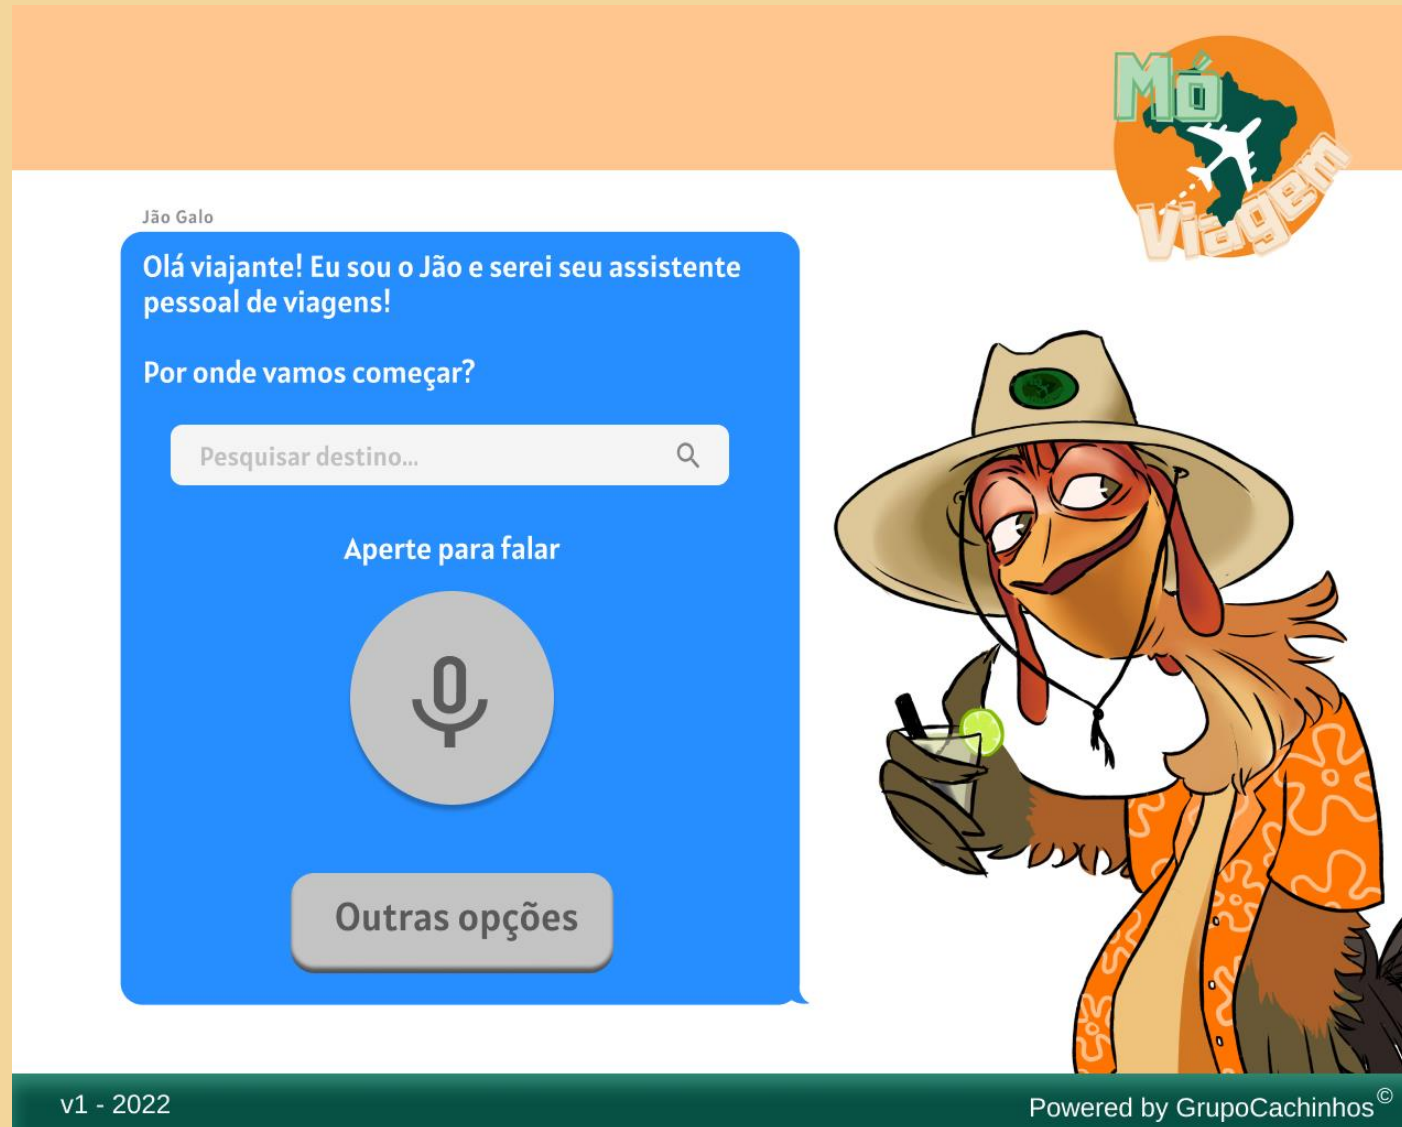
Mó Viagem

Jão Galo

Olá viajante! Eu sou o Jão e serei seu assistente pessoal de viagens!

Por onde vamos começar?

Pesquisar destino...

Aperte para falar

Outras opções

v1 - 2022

Powered by GrupoCachinhos©